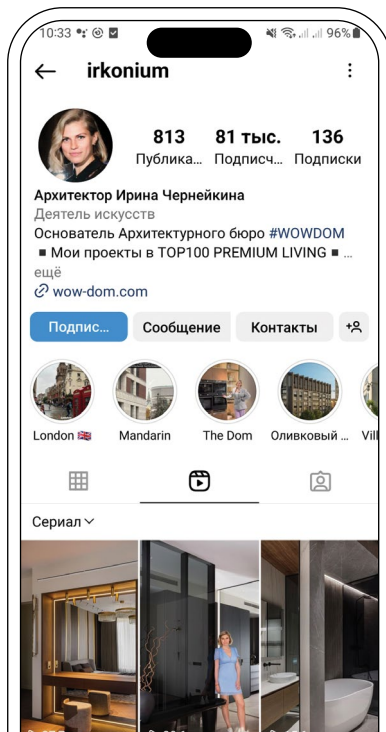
10:33 96%

irkonium

813 Публика...
81 тыс. Подписч...
136 Подписки

Архитектор Ирина Чернейкина
Деятель искусств
Основатель Архитектурного бюро #WOWDOM
■ Мои проекты в TOP100 PREMIUM LIVING ■ ... ещё
wow-dom.com

Подпис...
Сообщение
Контакты

London 🇬🇧
Mandarin
The Dom
Оливковый ...
Vill

Сериал